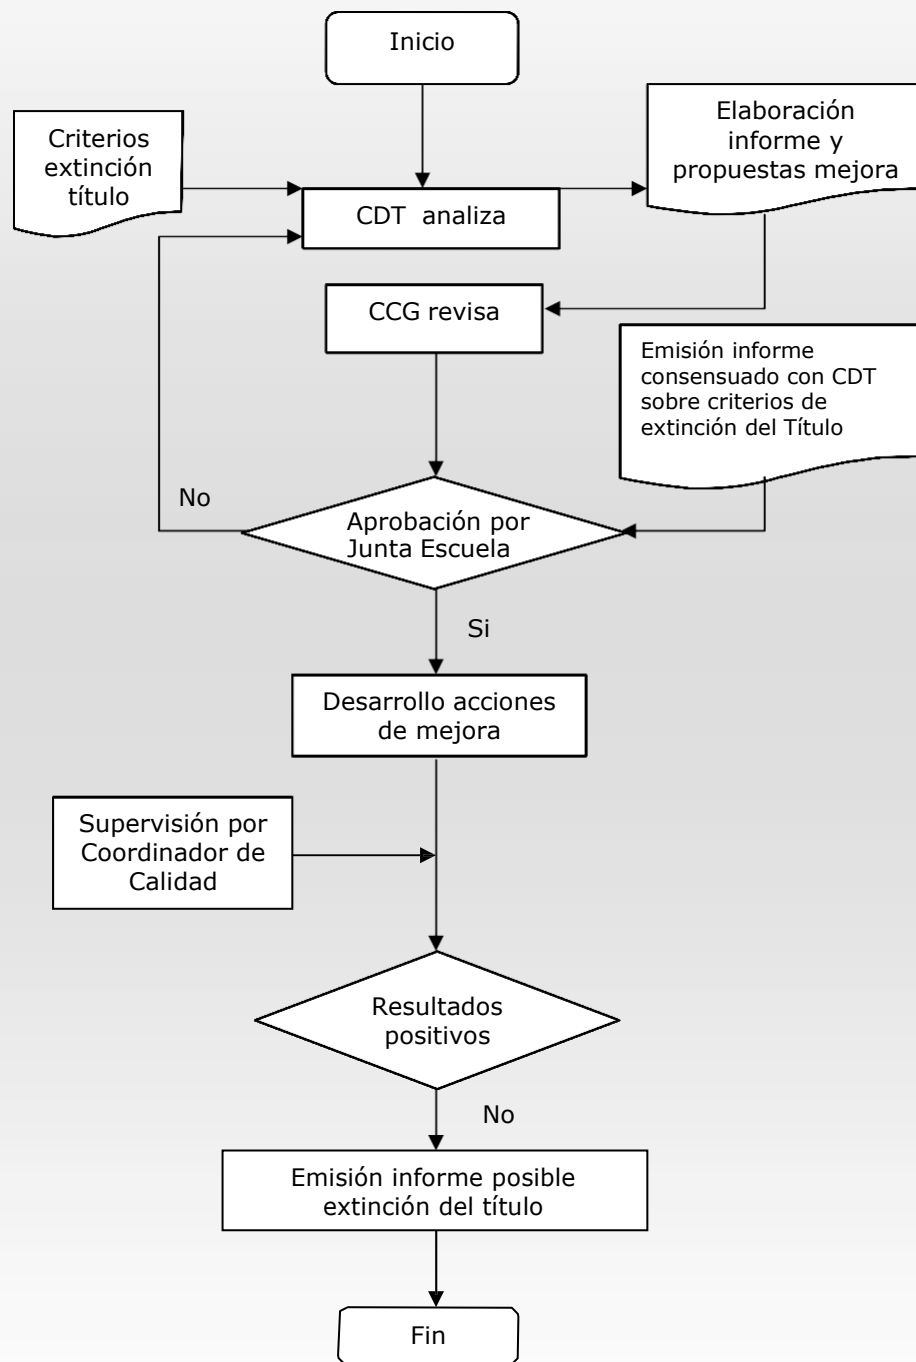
Inicio

Criterios extinción título

CDT analiza

Elaboración informe y propuestas mejora

CCG revisa

Emisión informe consensuado con CDT sobre criterios de extinción del Título

No

Aprobación por Junta Escuela

Si

Desarrollo acciones de mejora

Supervisión por Coordinador de Calidad

Resultados positivos

No

Emisión informe posible extinción del título

Fin